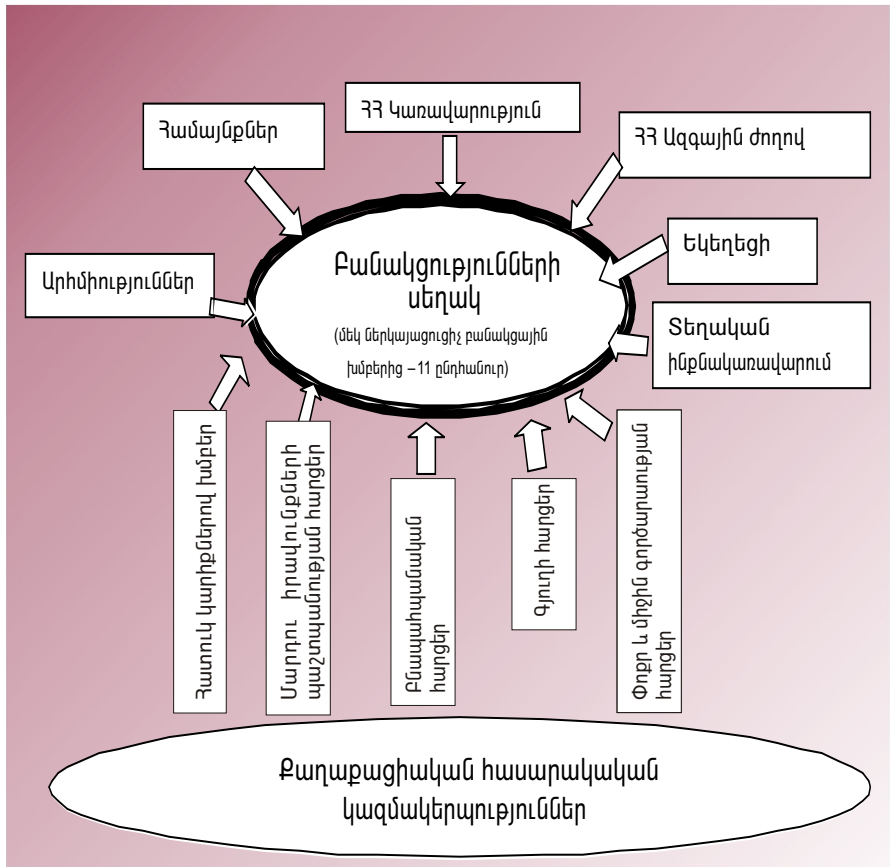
ՀՀ Կառավարություն

Համայնքներ

ՀՀ Ազգային ժողով

Եկեղեցի

Բանակցությունների սեղան

(մեկ ներկայացուցիչ բանակցային խմբերից – 11 ընդհանուր)

Արհմիություններ

Տեղական ինքնակառավարում

Հատուկ կարիքներով խմբեր

Մարդու իրավունքների պաշտպանության հարցեր

Բնապահպանության հարցեր

Գյուղի հարցեր

Փոքր և միջին ձեռնարկատիրության հարցեր

Քաղաքացիական հասարակական կազմակերպություններ